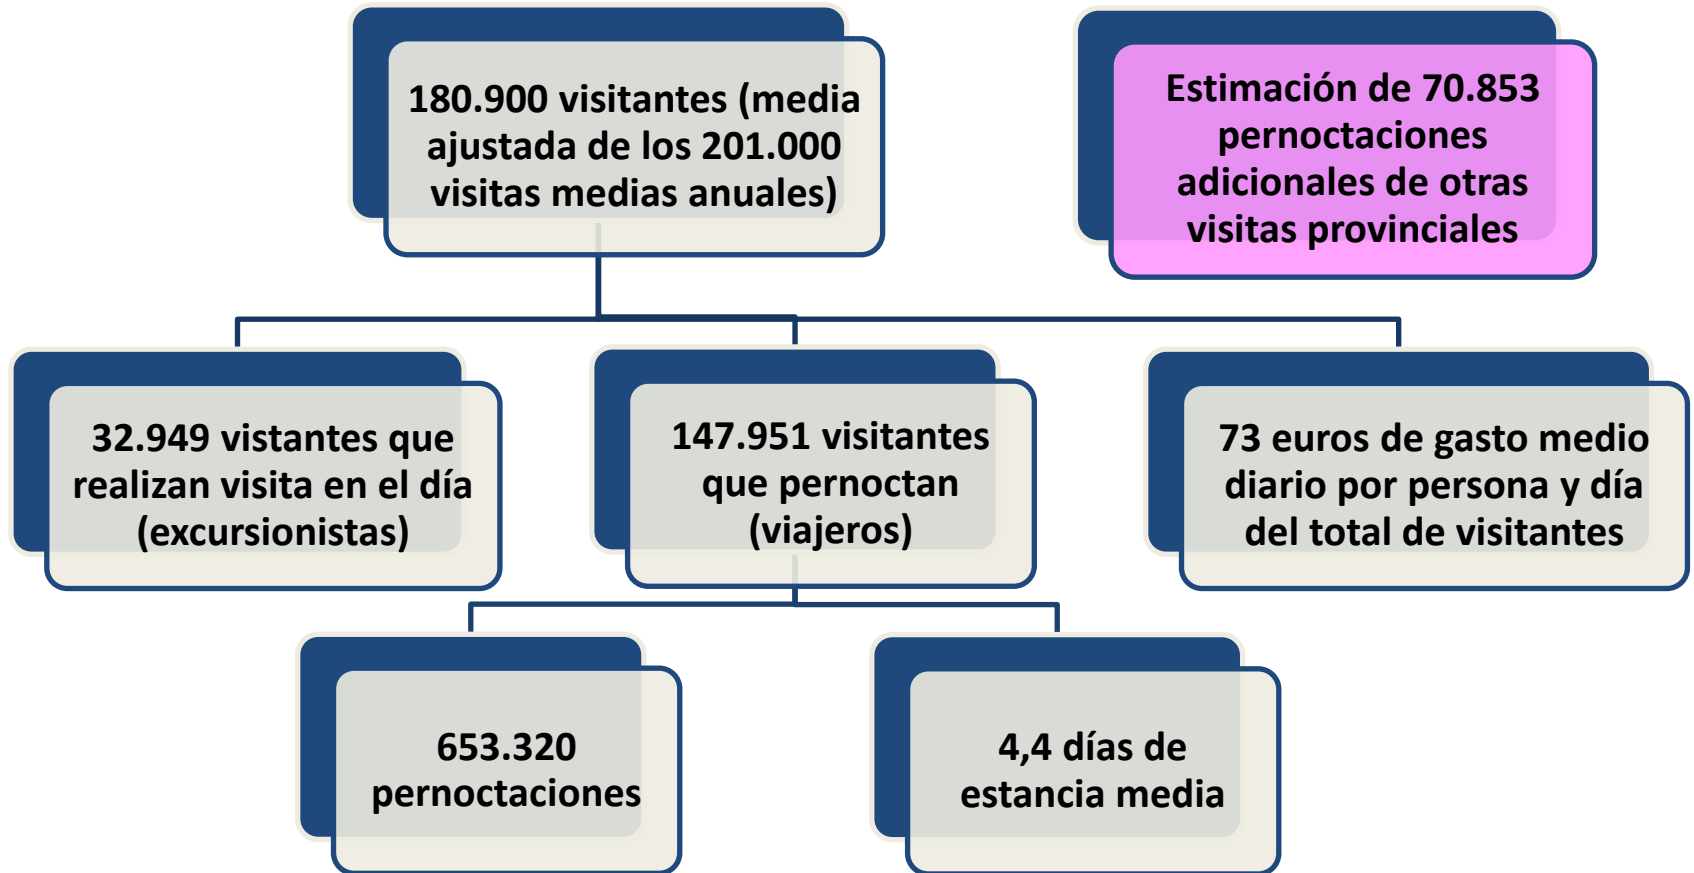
180.900 visitantes (media ajustada de los 201.000 visitas medias anuales)

Estimación de 70.853 pernoctaciones adicionales de otras visitas provinciales

32.949 vistantes que realizan visita en el día (excursionistas)

147.951 visitantes que pernoctan (viajeros)

73 euros de gasto medio diario por persona y día del total de visitantes

653.320 pernoctaciones

4,4 días de estancia media